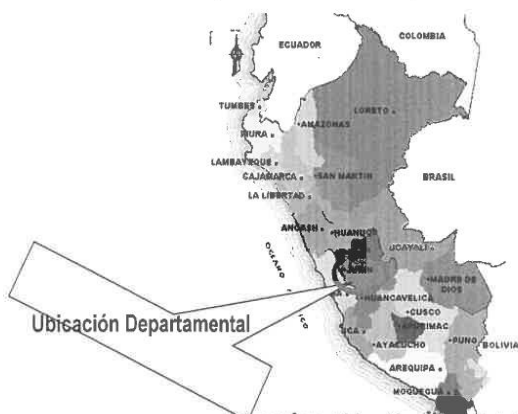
ECUADOR
COLOMBIA
TUMBES
LORETO
AMAZONAS
PIURA
LAMBAYEQUE
CAJAMARCA
SAN MARTIN
BRASIL
LA LIBERTAD
ANCASH
HUANUCO
UCAYALI
OCEANO
MADRE DE DIOS
HUANCAVELICA
CUSCO
Ubicación Departamental
ICA
APURIMAC
AYACUCHO
PUNO
BOLIVIA
AREQUIPA
MOQUEGUA